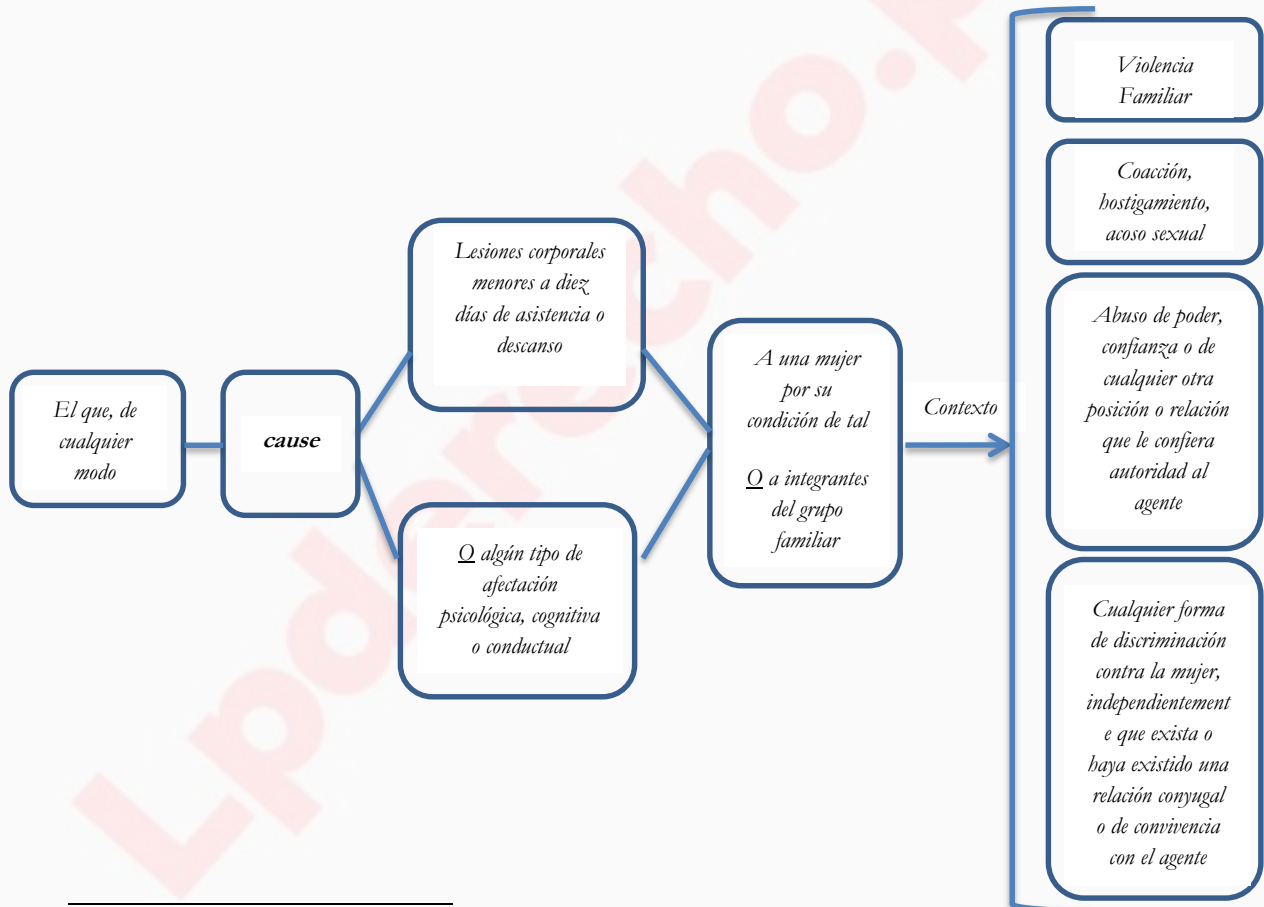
El que, de cualquier modo

cause

Lesiones corporales menores a diez días de asistencia o descanso

O algún tipo de afectación psicológica, cognitiva o conductual

A una mujer por su condición de tal

O a integrantes del grupo familiar

Contexto

Violencia Familiar

Coacción, hostigamiento, acoso sexual

Abuso de poder, confianza o de cualquier otra posición o relación que le confiera autoridad al agente

Cualquier forma de discriminación contra la mujer, independientemente que exista o haya existido una relación conyugal o de convivencia con el agente

Lpderecho.pe